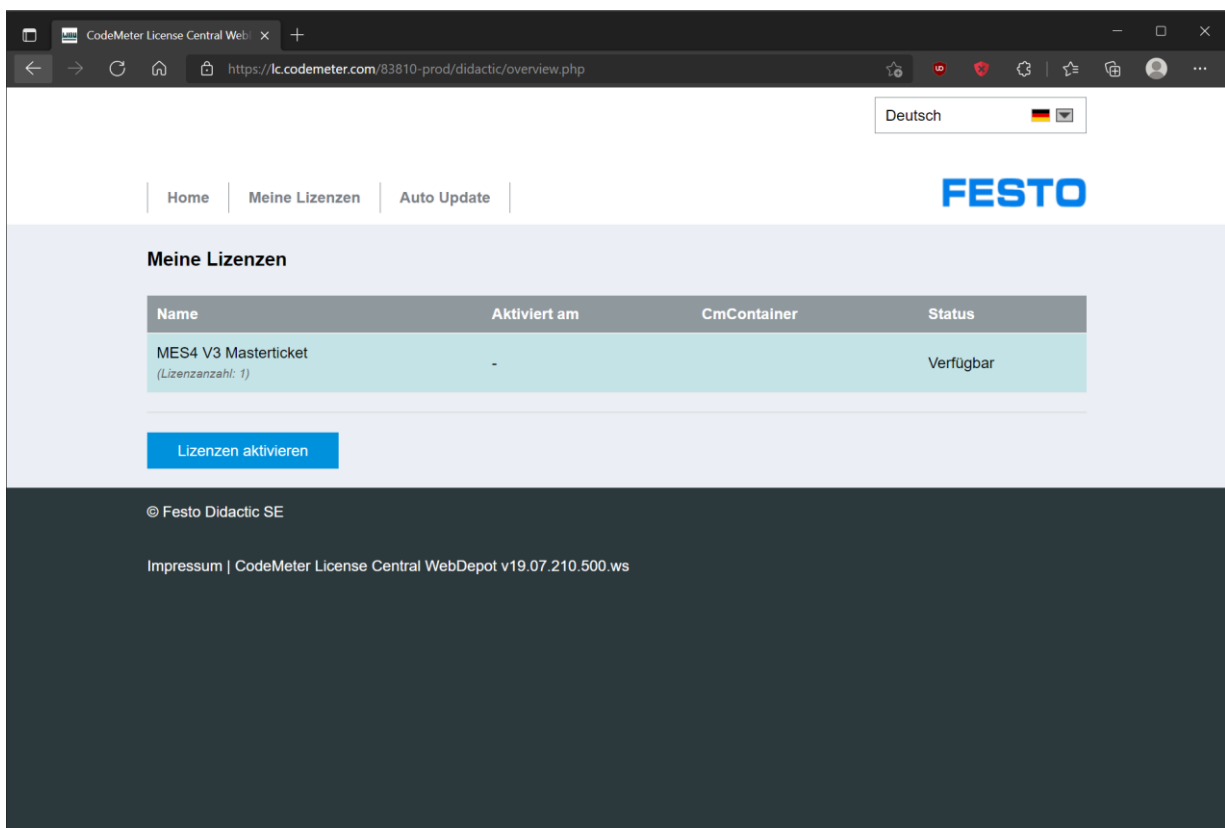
CodeMeter License Central WebD

https://lc.codemeter.com/83810-prod/didactic/overview.php

Deutsch

Home | Meine Lizenzen | Auto Update

FESTO

Meine Lizenzen

| Name | Aktiviert am | CmContainer | Status |
|---|---|---|---|
| MES4 V3 Masterticket (Lizenzanzahl: 1) | - | | Verfügbar |

Lizenzen aktivieren

© Festo Didactic SE

Impressum | CodeMeter License Central WebDepot v19.07.210.500.ws